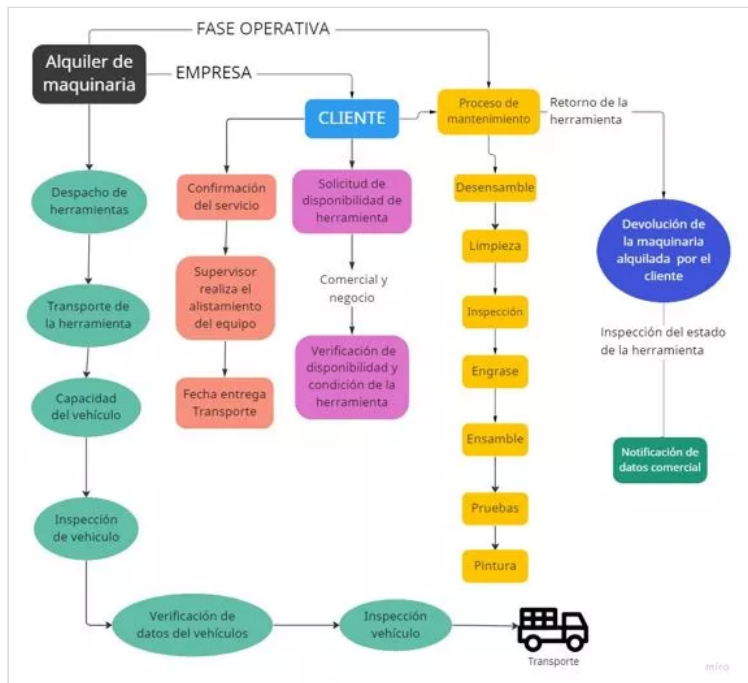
FASE OPERATIVA

Alquiler de maquinaria

EMPRESA

CLIENTE

Proceso de mantenimiento

Retorno de la herramienta

Despacho de herramientas

Transporte de la herramienta

Capacidad del vehículo

Inspección de vehiculo

Verificación de datos del vehículos

Inspección vehículo

Transporte

Confirmación del servicio

Supervisor realiza el alistamiento del equipo

Fecha entrega Transporte

Solicitud de disponibilidad de herramienta

Comercial y negocio

Verificación de disponibilidad y condición de la herramienta

Desensamble

Limpieza

Inspección

Engrase

Ensamble

Pruebas

Pintura

Devolución de la maquinaria alquilada por el cliente

Inspección del estado de la herramienta

Notificación de datos comercial

miro